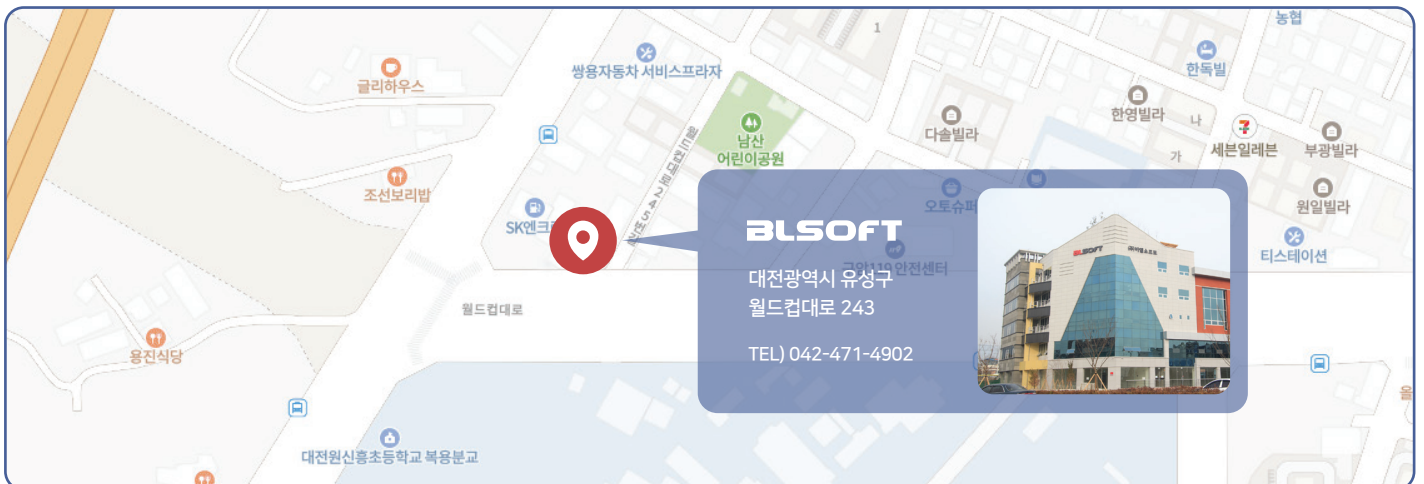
1

농협

쌍용자동차 서비스프라자

글리하우스

한독빌

한영빌라

나

다솔빌라

남산 어린이공원

세븐일레븐

부광빌라

가

조선보리밥

오토슈퍼

원일빌라

SK엔크

BLSOFT

대전광역시 유성구
월드컵대로 243

TEL) 042-471-4902

119 안전센터

티스테이션

월드컵대로

용진식당

대전원신흥초등학교 복용분교